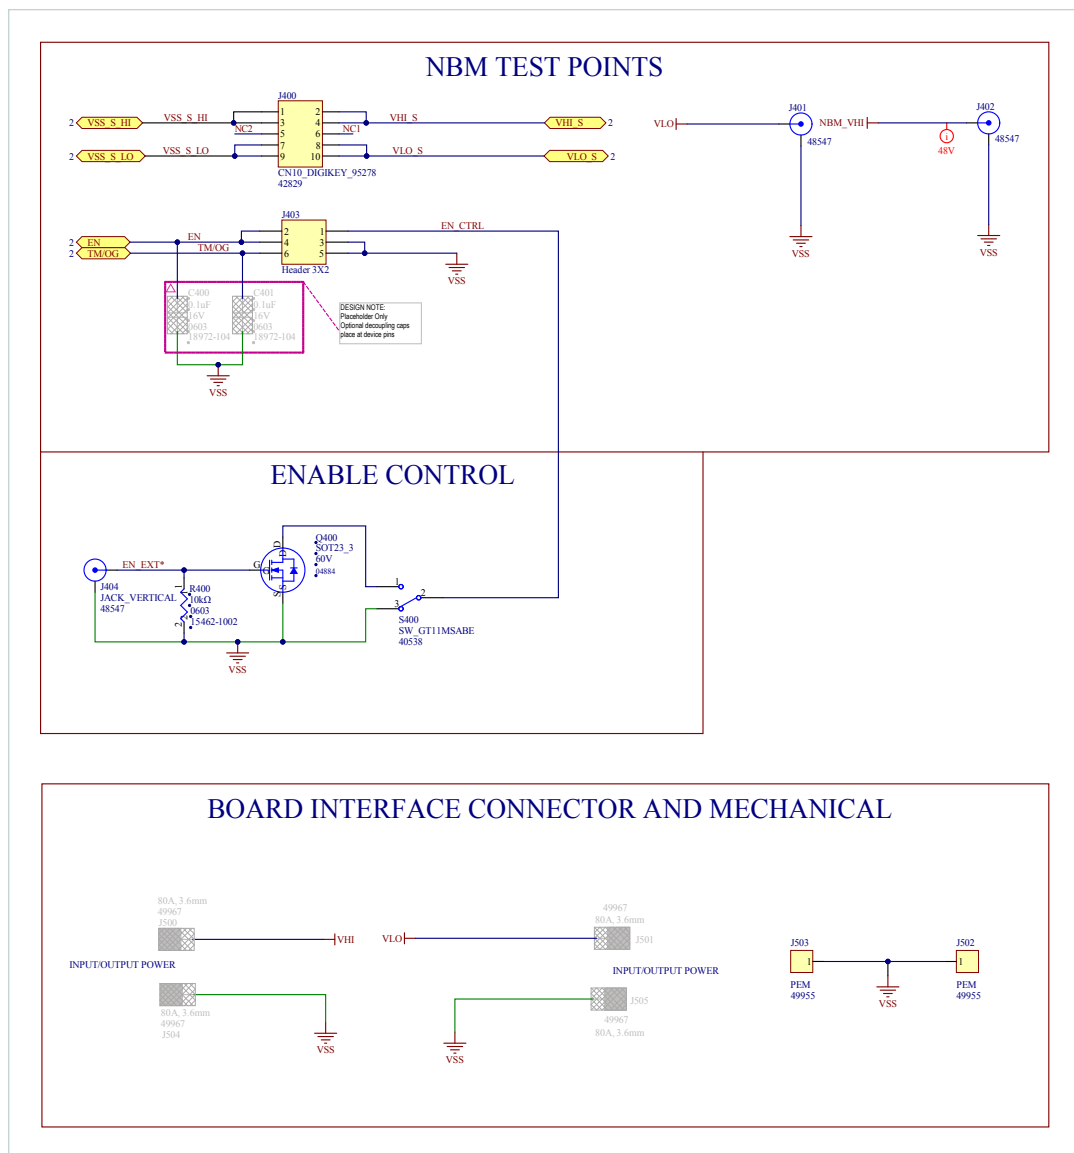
NBM TEST POINTS

J400
2 VSS_S_HI VSS_S_HI
1 2
3 4
5 6
7 8
9 10
NC2 NC1
VHI_S VHI_S 2
2 VSS_S_LO VSS_S_LO
VLO_S VLO_S 2
CN10_DIGIKEY_95278
42829

VLO
J401
48547
NBM_VHI
J402
48547
48V
VSS
VSS

J403
2 EN EN
2 TM/OG TM/OG
2 1
4 3
6 5
Header 3X2
EN_CTRL
VSS

C400
0.1uF
16V
0603
18972-104
C401
0.1uF
16V
0603
18972-104
DESIGN NOTE:
Placeholder Only
Optional decoupling caps
place at device pins
VSS

ENABLE CONTROL

J404
JACK_VERTICAL
48547
EN_EXT*
R400
10kΩ
0603
15462-1002
1
2
G
D
S
Q400
SOT23_3
60V
04884
1
2
3
S400
SW_GT11MSABE
40538
VSS

BOARD INTERFACE CONNECTOR AND MECHANICAL

80A, 3.6mm
49967
J500
VHI
INPUT/OUTPUT POWER
80A, 3.6mm
49967
J504
VSS

VLO
49967
80A, 3.6mm
J501
INPUT/OUTPUT POWER
J505
49967
80A, 3.6mm
VSS

J503
1
PEM
49955
VSS
J502
1
PEM
49955